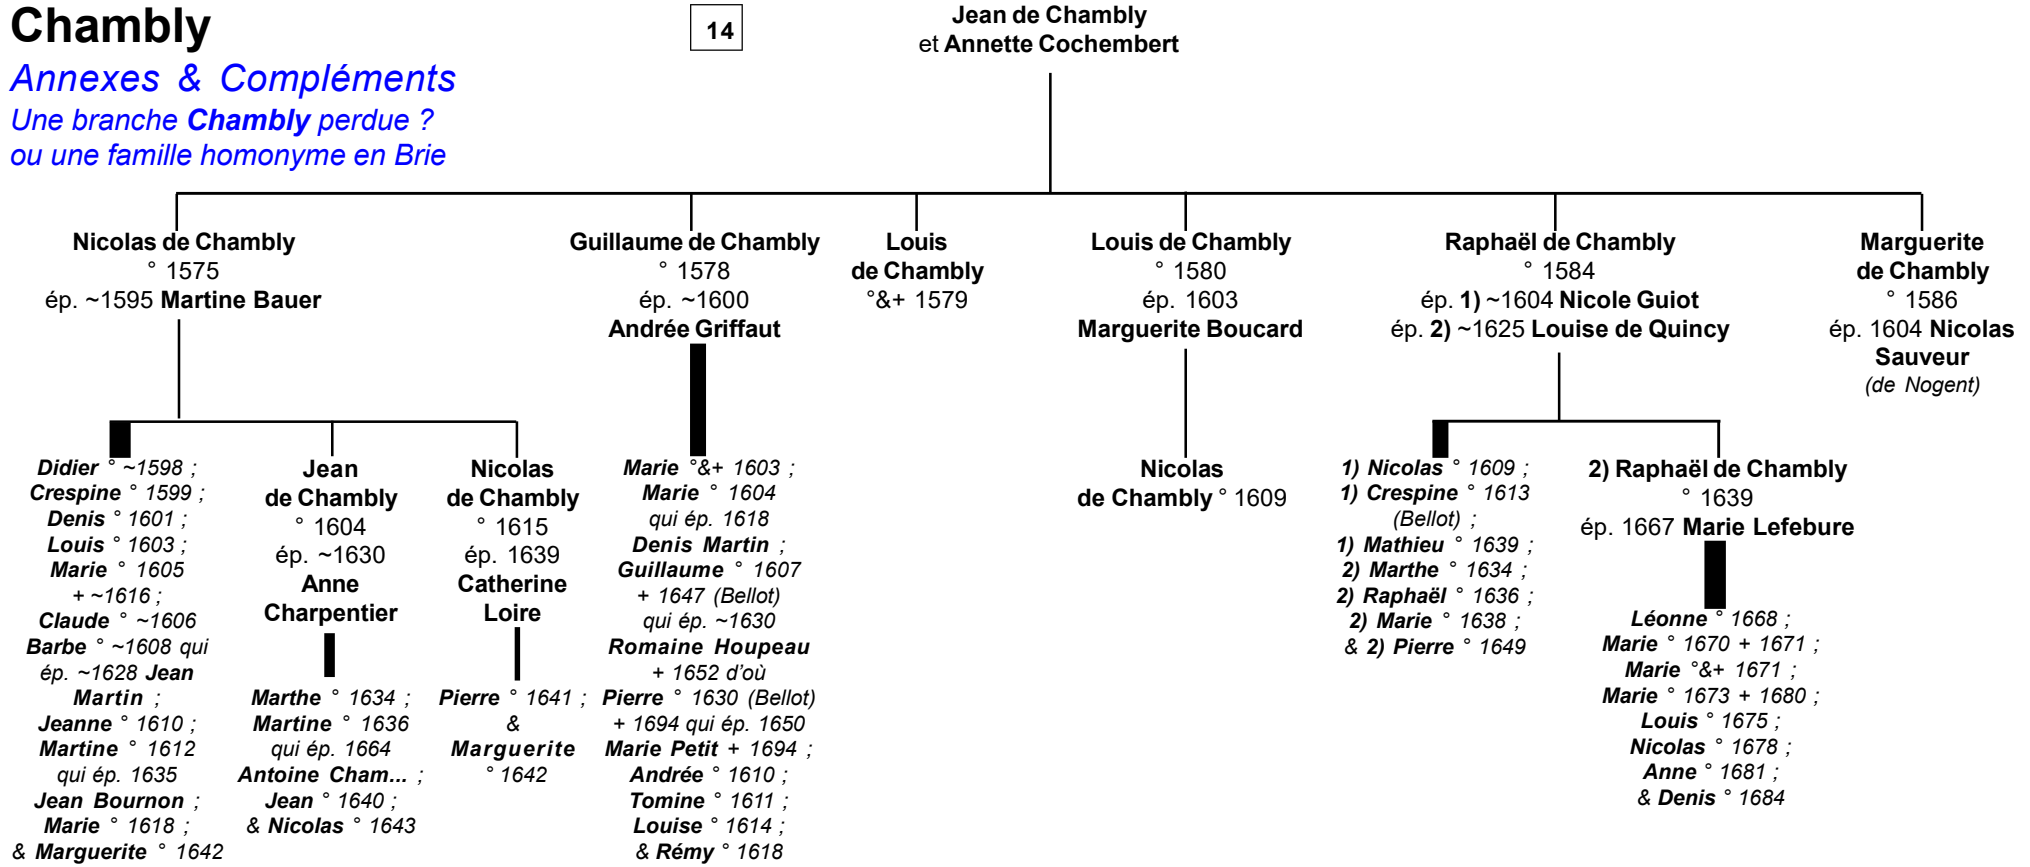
Chambly

Annexes & Compléments
Une branche Chambly perdue ?
ou une famille homonyme en Brie

14

Jean de Chambly
et Annette Cochembert

Nicolas de Chambly
° 1575
ép. ~1595 Martine Bauer

Guillaume de Chambly
° 1578
ép. ~1600
Andrée Griffaut

Louis
de Chambly
°&+ 1579

Louis de Chambly
° 1580
ép. 1603
Marguerite Boucard

Raphaël de Chambly
° 1584
ép. 1) ~1604 Nicole Guiot
ép. 2) ~1625 Louise de Quincy

Marguerite
de Chambly
° 1586
ép. 1604 Nicolas Sauveur
(de Nogent)

Didier ° ~1598 ;
Crespine ° 1599 ;
Denis ° 1601 ;
Louis ° 1603 ;
Marie ° 1605
+ ~1616 ;
Claude ° ~1606
Barbe ° ~1608 qui ép. ~1628 Jean Martin ;
Jeanne ° 1610 ;
Martine ° 1612
qui ép. 1635
Jean Bournon ;
Marie ° 1618 ;
& Marguerite ° 1642

Jean
de Chambly
° 1604
ép. ~1630
Anne
Charpentier

Marthe ° 1634 ;
Martine ° 1636
qui ép. 1664
Antoine Cham... ;
Jean ° 1640 ;
& Nicolas ° 1643

Nicolas
de Chambly
° 1615
ép. 1639
Catherine
Loire

Pierre ° 1641 ;
&
Marguerite
° 1642

Marie °&+ 1603 ;
Marie ° 1604
qui ép. 1618
Denis Martin ;
Guillaume ° 1607
+ 1647 (Bellot)
qui ép. ~1630
Romaine Houpeau
+ 1652 d'où
Pierre ° 1630 (Bellot)
+ 1694 qui ép. 1650
Marie Petit + 1694 ;
Andrée ° 1610 ;
Tomine ° 1611 ;
Louise ° 1614 ;
& Rémy ° 1618

Nicolas
de Chambly ° 1609

1) Nicolas ° 1609 ;
1) Crespine ° 1613
(Bellot) ;
1) Mathieu ° 1639 ;
2) Marthe ° 1634 ;
2) Raphaël ° 1636 ;
2) Marie ° 1638 ;
& 2) Pierre ° 1649

2) Raphaël de Chambly
° 1639
ép. 1667 Marie Lefebure

Léonne ° 1668 ;
Marie ° 1670 + 1671 ;
Marie °&+ 1671 ;
Marie ° 1673 + 1680 ;
Louis ° 1675 ;
Nicolas ° 1678 ;
Anne ° 1681 ;
& Denis ° 1684